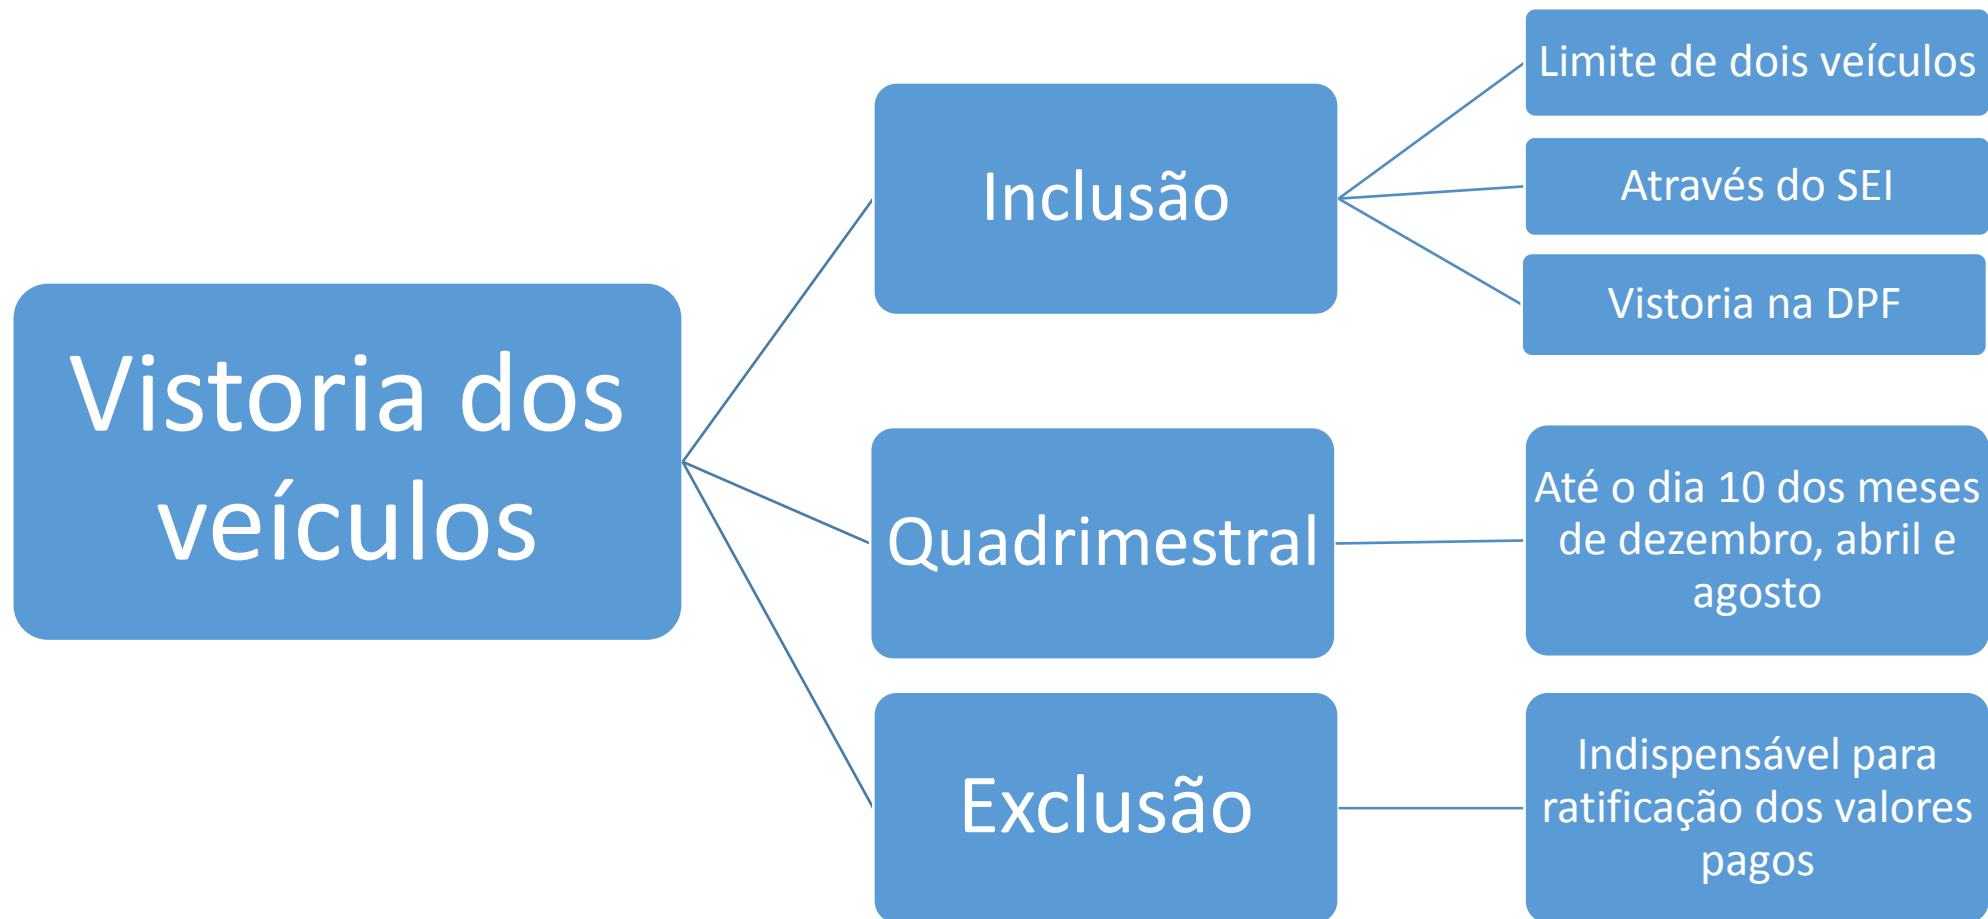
Vistoria dos veículos

Inclusão

Limite de dois veículos

Através do SEI

Vistoria na DPF

Quadrimestral

Até o dia 10 dos meses de dezembro, abril e agosto

Exclusão

Indispensável para ratificação dos valores pagos